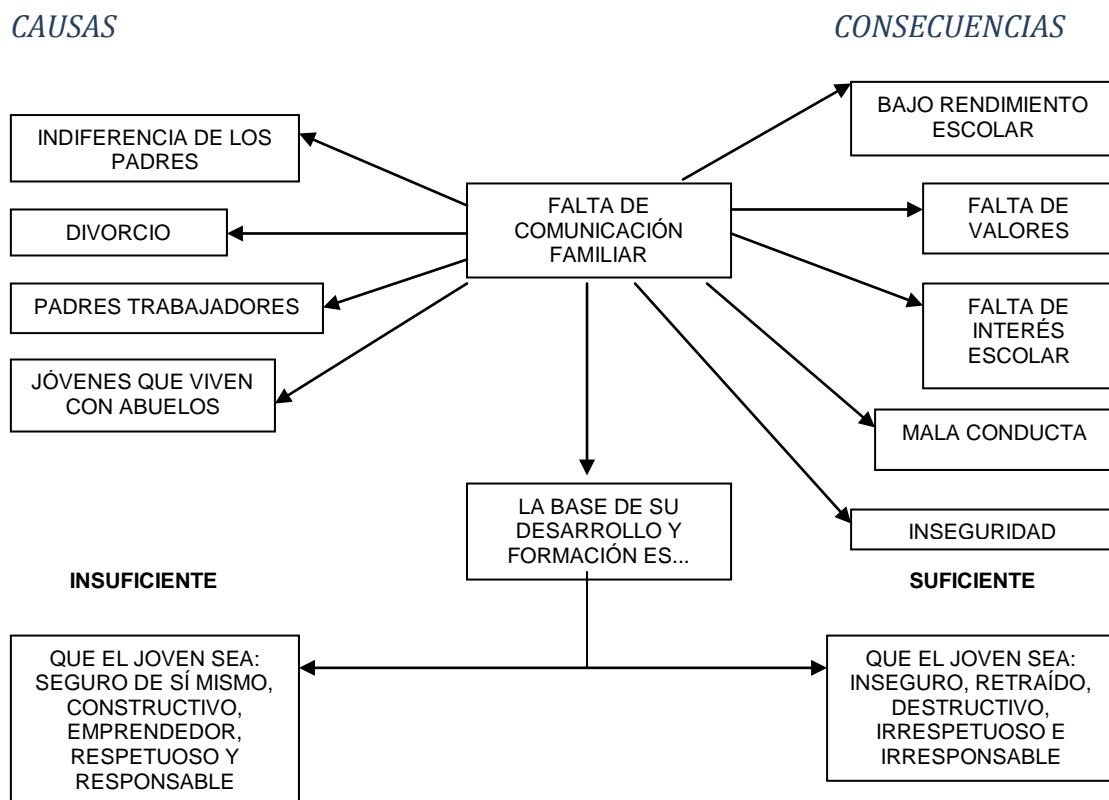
CAUSAS

CONSECUENCIAS

INDIFERENCIA DE LOS PADRES

DIVORCIO

PADRES TRABAJADORES

JÓVENES QUE VIVEN CON ABUELOS

FALTA DE COMUNICACIÓN FAMILIAR

BAJO RENDIMIENTO ESCOLAR

FALTA DE VALORES

FALTA DE INTERÉS ESCOLAR

MALA CONDUCTA

INSEGURIDAD

LA BASE DE SU DESARROLLO Y FORMACIÓN ES...

INSUFICIENTE

SUFICIENTE

QUE EL JOVEN SEA: SEGURO DE SÍ MISMO, CONSTRUCTIVO, EMPRENDEDOR, RESPETUOSO Y RESPONSABLE

QUE EL JOVEN SEA: INSEGURO, RETRAÍDO, DESTRUCTIVO, IRRESPETUOSO E IRRESPONSABLE